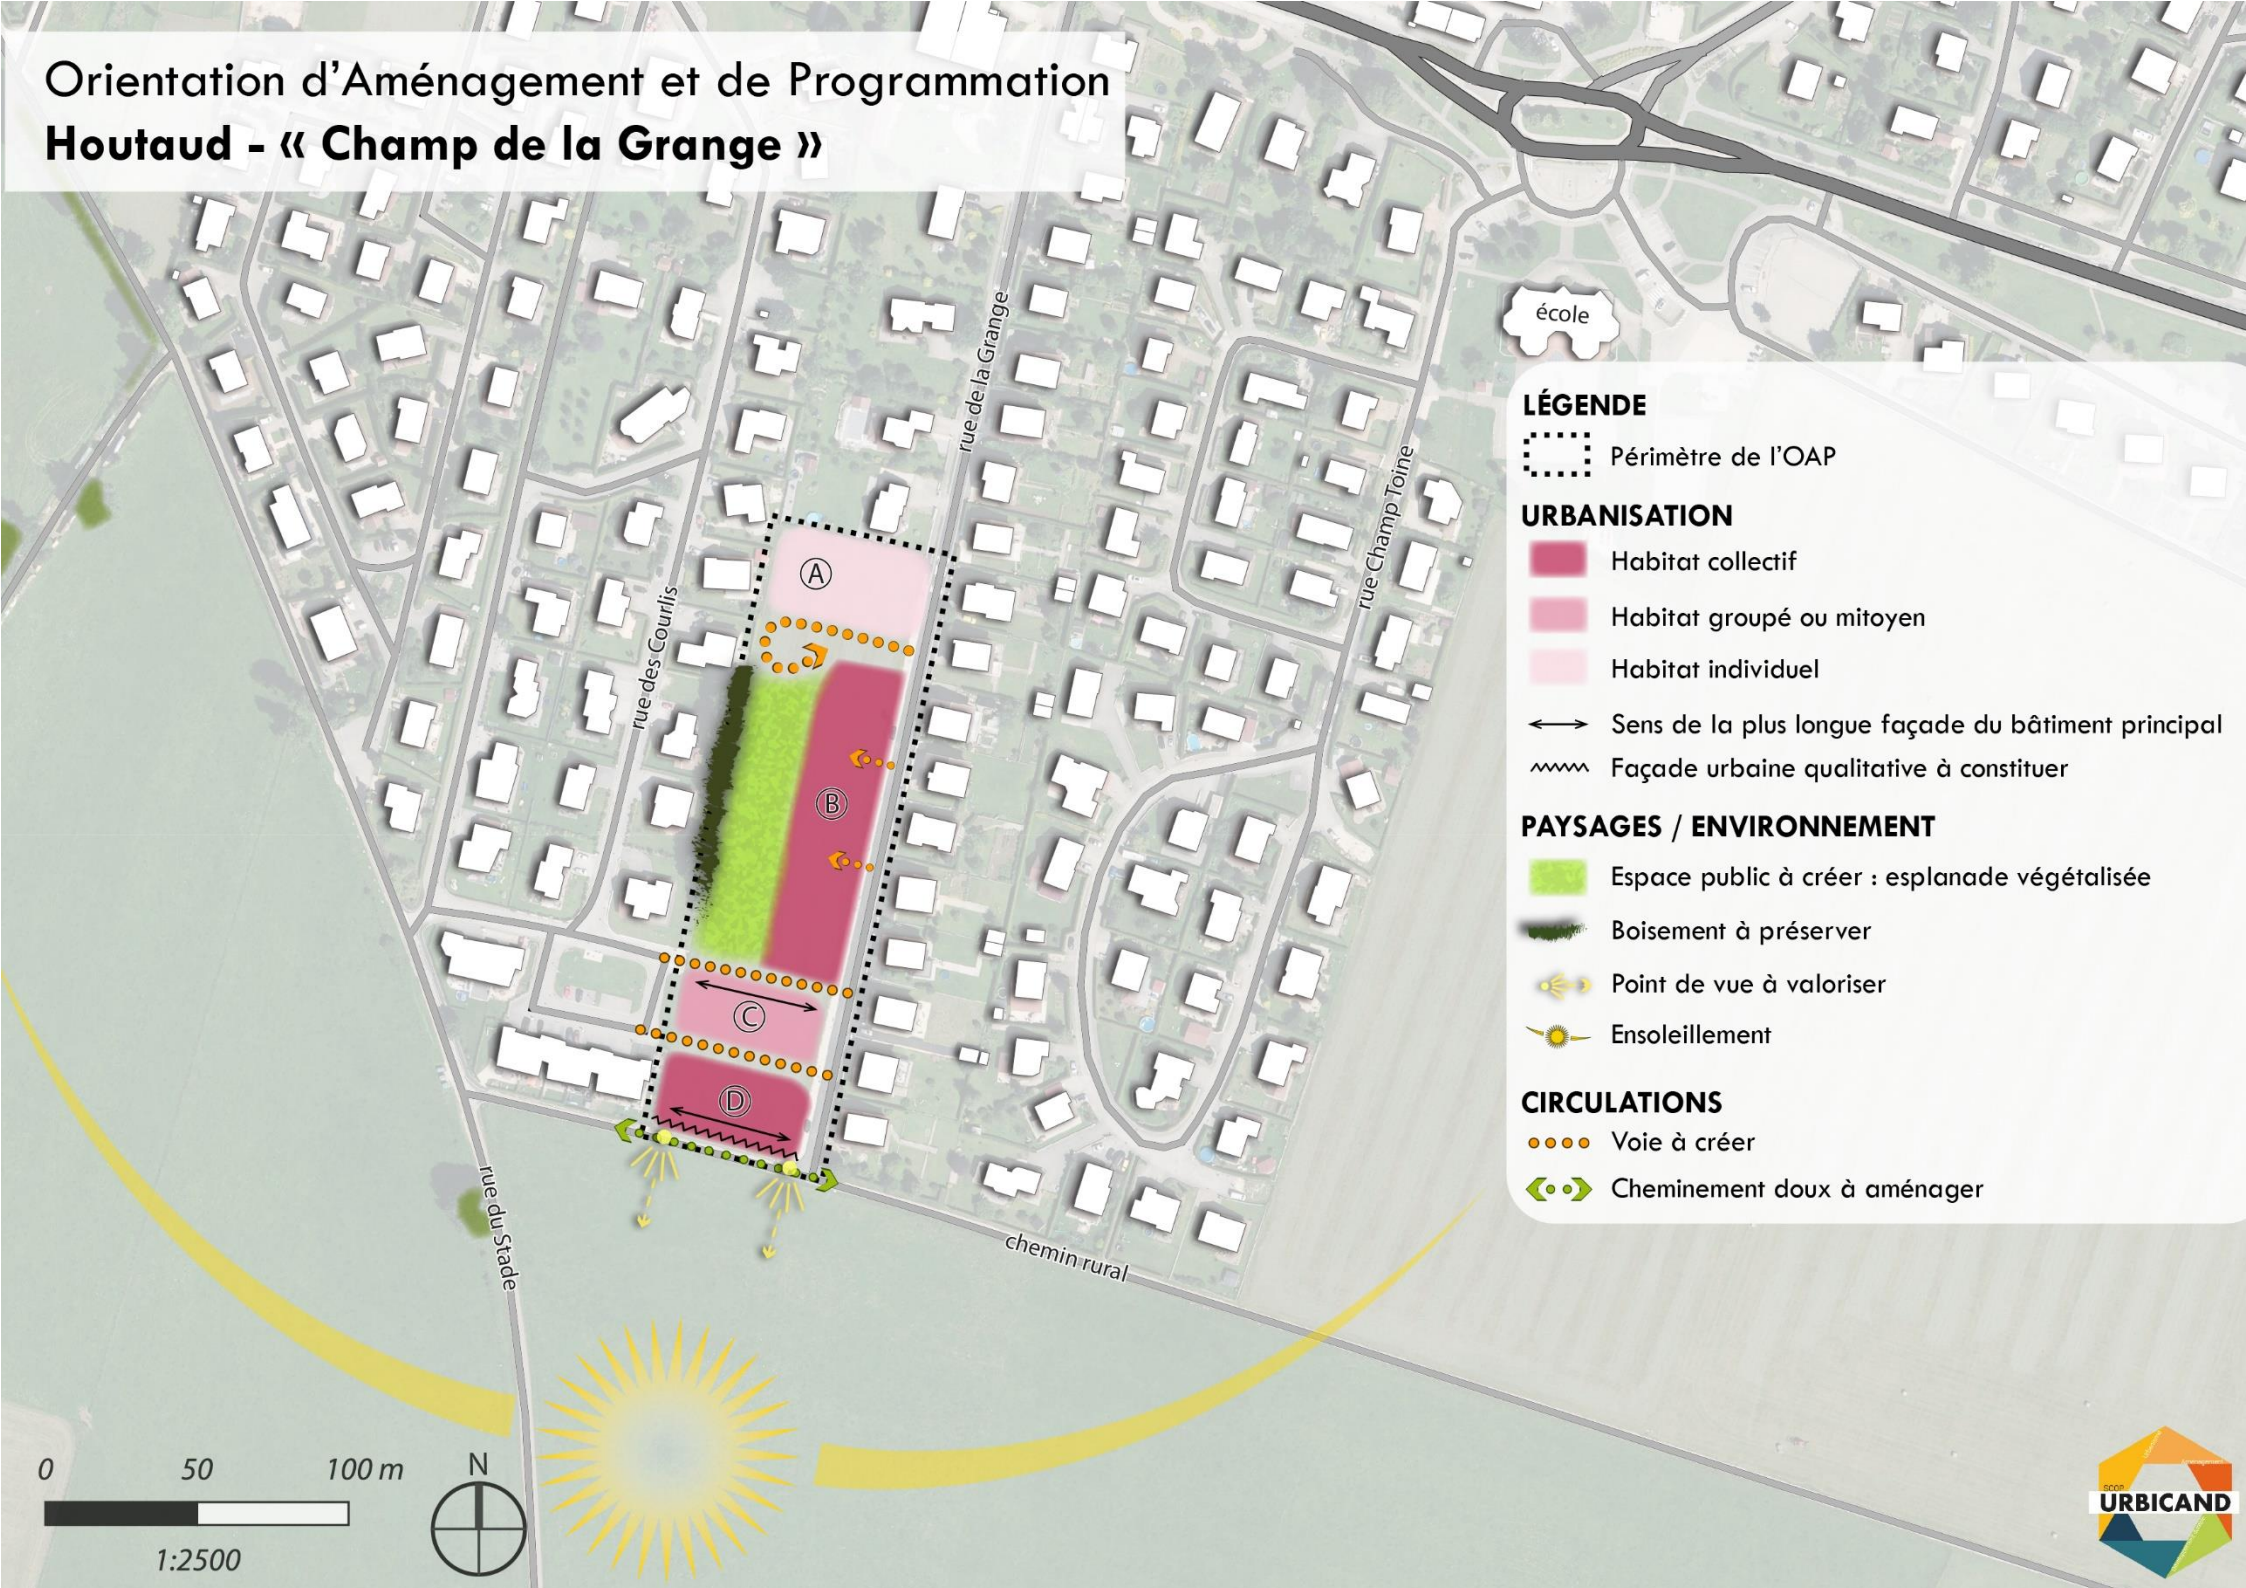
Orientation d'Aménagement et de Programmation
Houtaud - « Champ de la Grange »

école

rue de la Grange

rue Champ Toine

rue des Courlis

Ⓐ

Ⓑ

Ⓒ

Ⓓ

rue du Stade

chemin rural

LÉGENDE
Périmètre de l'OAP

URBANISATION
Habitat collectif
Habitat groupé ou mitoyen
Habitat individuel
Sens de la plus longue façade du bâtiment principal
Façade urbaine qualitative à constituer

PAYSAGES / ENVIRONNEMENT
Espace public à créer : esplanade végétalisée
Boisement à préserver
Point de vue à valoriser
Ensoleillement

CIRCULATIONS
Voie à créer
Cheminement doux à aménager

0 50 100 m
1:2500

N

URBICAND